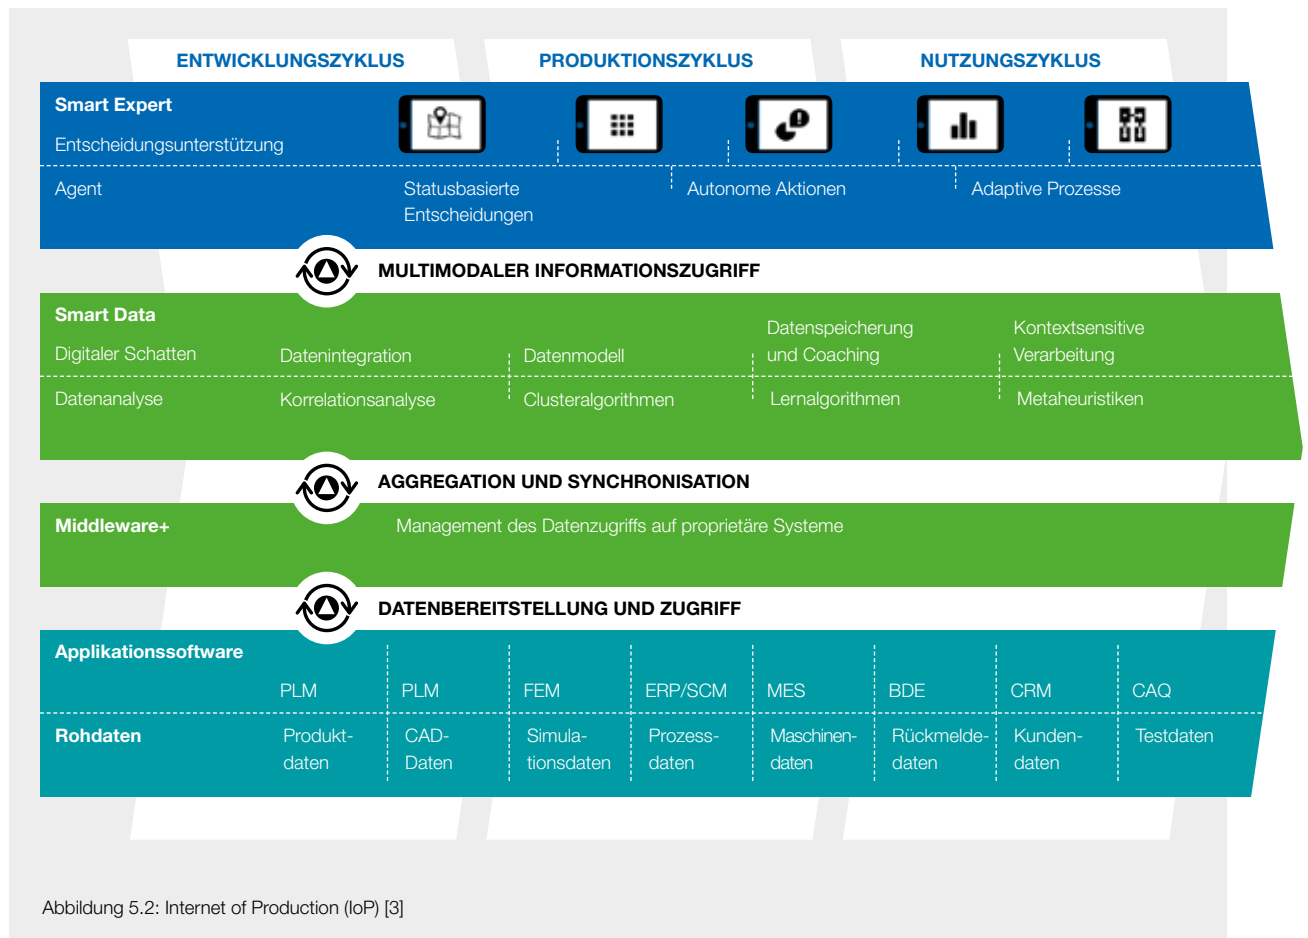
ENTWICKLUNGSZYKLUS

PRODUKTIONSZYKLUS

NUTZUNGSZYKLUS

Smart Expert

Entscheidungsunterstützung

Agent

Statusbasierte Entscheidungen

Autonome Aktionen

Adaptive Prozesse

MULTIMODALER INFORMATIONSZUGRIFF

Smart Data

Digitaler Schatten

Datenintegration

Datenmodell

Datenspeicherung und Coaching

Kontextsensitive Verarbeitung

Datenanalyse

Korrelationsanalyse

Clusteralgorithmen

Lernalgorithmen

Metaheuristiken

AGGREGATION UND SYNCHRONISATION

Middleware+

Management des Datenzugriffs auf proprietäre Systeme

DATENBEREITSTELLUNG UND ZUGRIFF

Applikationssoftware

| PLM | PLM | FEM | ERP/SCM | MES | BDE | CRM | CAQ |
|---|---|---|---|---|---|---|---|
| Produktdaten | CAD-Daten | Simulationsdaten | Prozessdaten | Maschinendaten | Rückmeldedaten | Kundendaten | Testdaten |

Rohdaten

Abbildung 5.2: Internet of Production (IoP) [3]